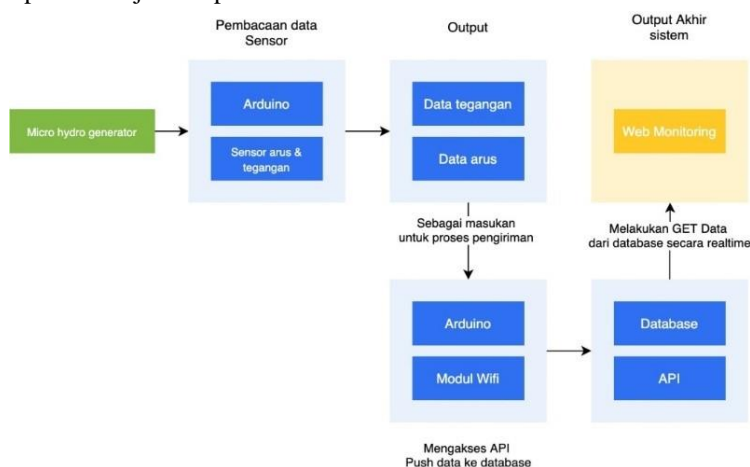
Pembacaan data Sensor

Output

Output Akhir sistem

Micro hydro generator

Arduino

Sensor arus & tegangan

Data tegangan

Data arus

Web Monitoring

Sebagai masukan untuk proses pengiriman

Melakukan GET Data dari database secara realtime

Arduino

Modul Wifi

Database

API

Mengakses API Push data ke database